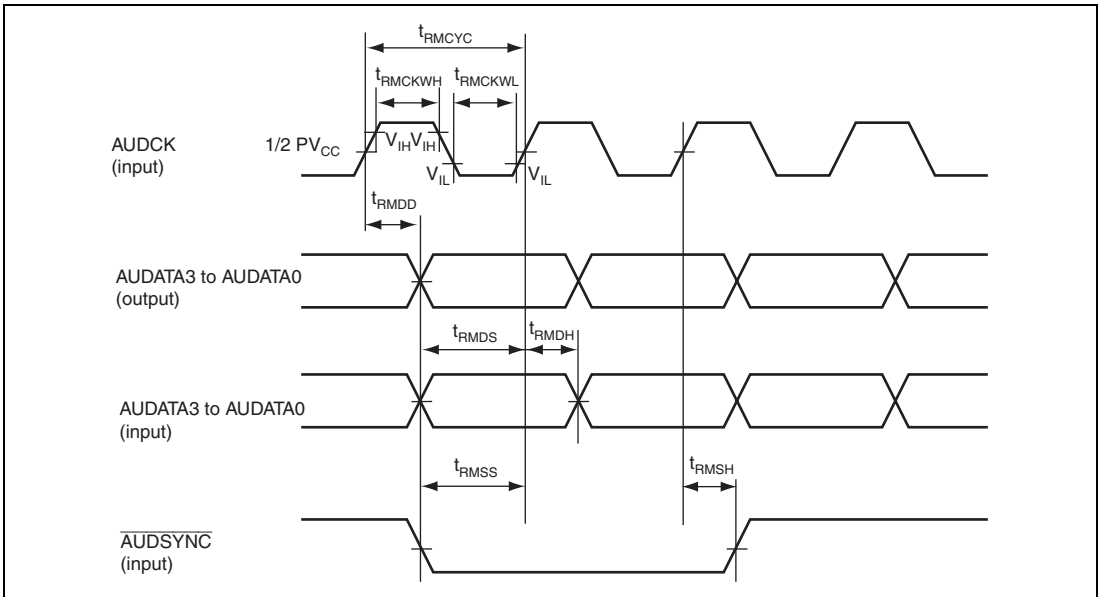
$t_{RMCYC}$

$t_{RMCKWH}$

$t_{RMCKWL}$

AUDCK (input)

1/2 $PV_{CC}$

$V_{IH}$ $V_{IH}$

$V_{IL}$

$V_{IL}$

$t_{RMDD}$

AUDATA3 to AUDATA0 (output)

$t_{RMDS}$

$t_{RMDH}$

AUDATA3 to AUDATA0 (input)

$t_{RMSS}$

$t_{RMSH}$

$\overline{AUDSYNC}$ (input)